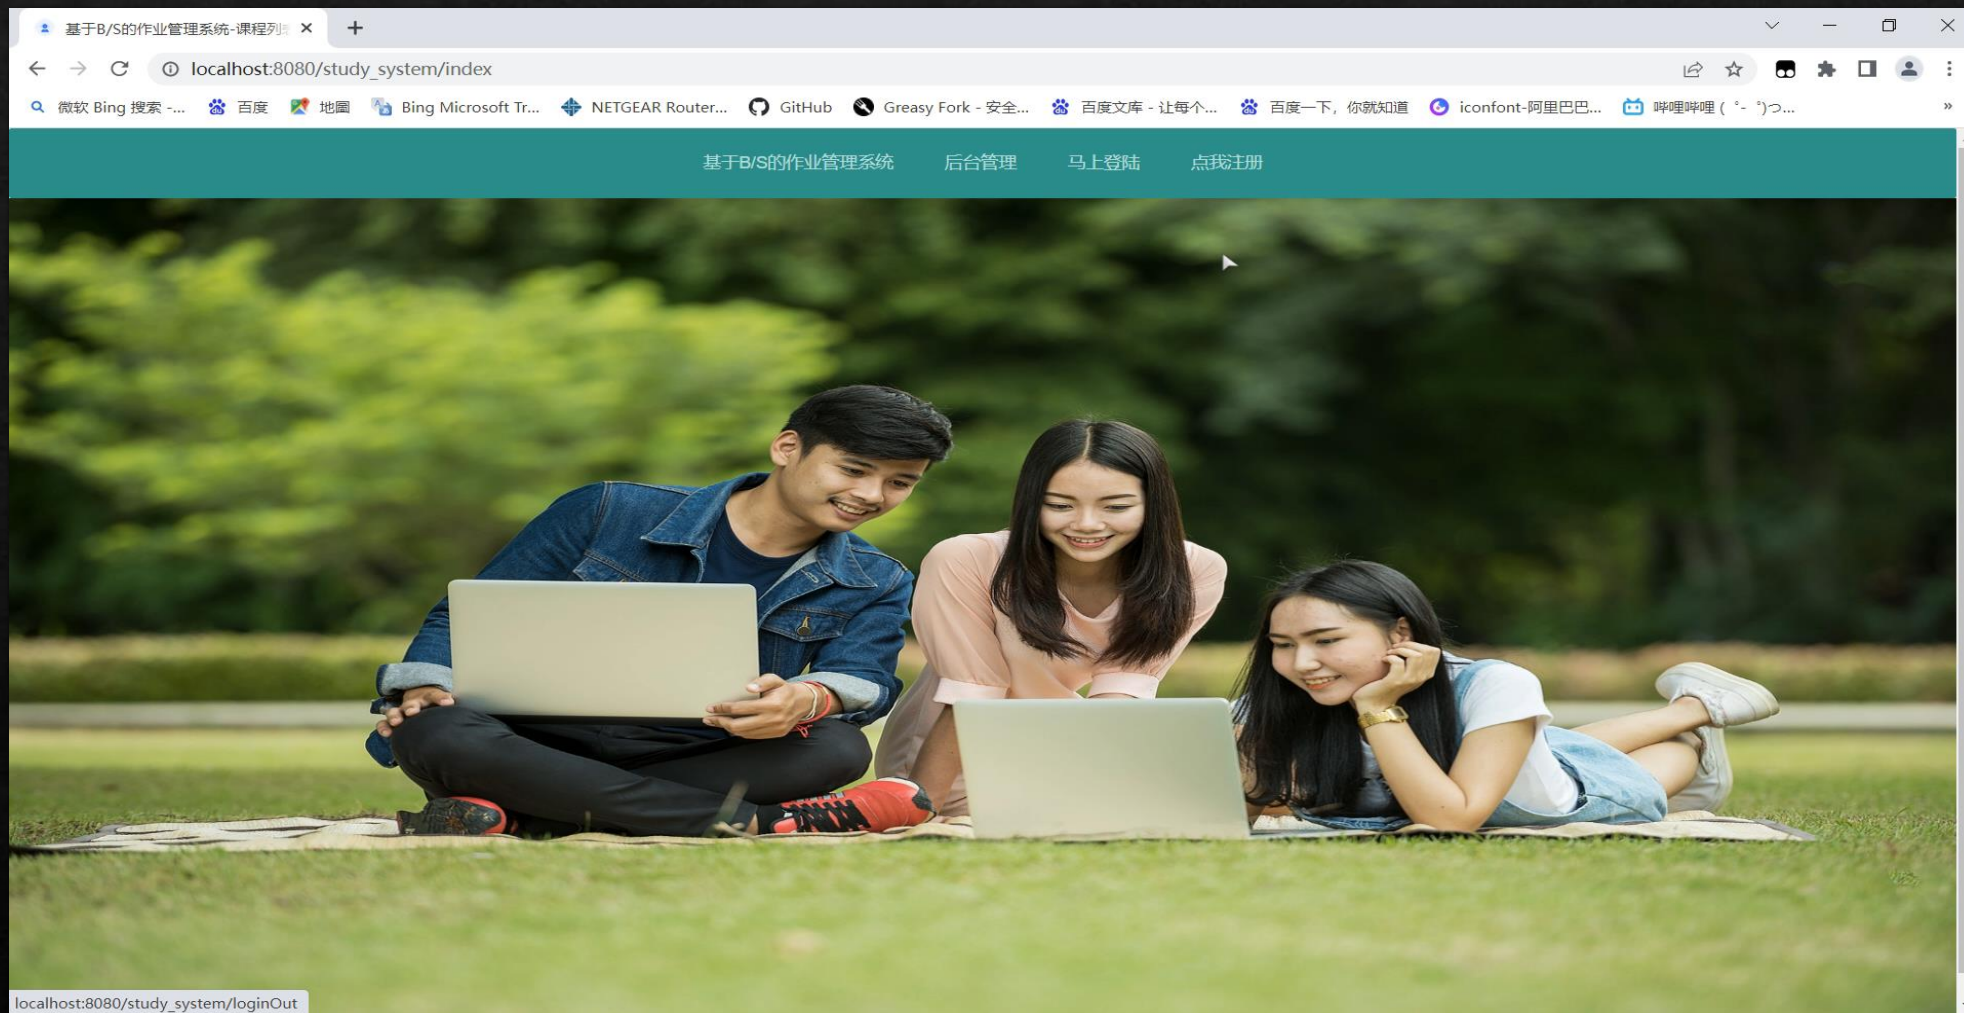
基于B/S的作业管理系统-课程列

localhost:8080/study_system/index

微软 Bing 搜索 -... 百度 地图 Bing Microsoft Tr... NETGEAR Router... GitHub Greasy Fork - 安全... 百度文库 - 让每个... 百度一下，你就知道 iconfont-阿里巴巴... 哔哩哔哩 ( ゜- ゜)つ...

基于B/S的作业管理系统 后台管理 马上登陆 点我注册

localhost:8080/study_system/loginOut